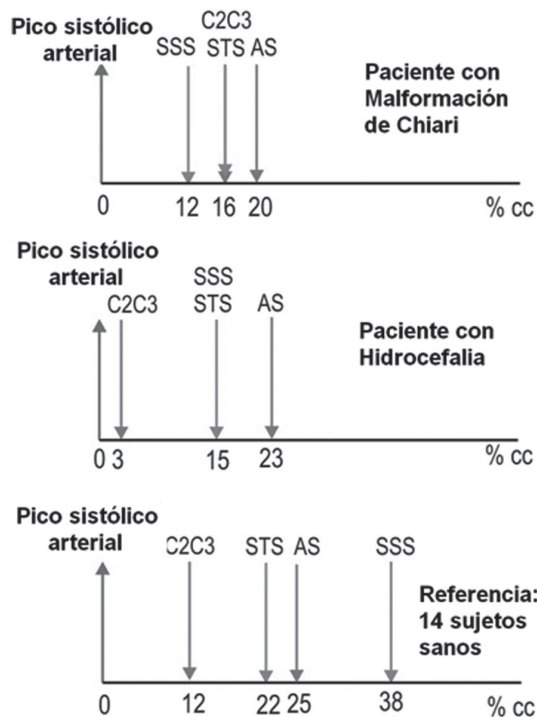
Pico sistólico arterial

SSS

C2C3
STS

AS

Paciente con Malformación de Chiari

0 12 16 20 % cc

Pico sistólico arterial

C2C3

SSS
STS

AS

Paciente con Hidrocefalia

0 3 15 23 % cc

Pico sistólico arterial

C2C3

STS

AS

SSS

Referencia: 14 sujetos sanos

0 12 22 25 38 % cc